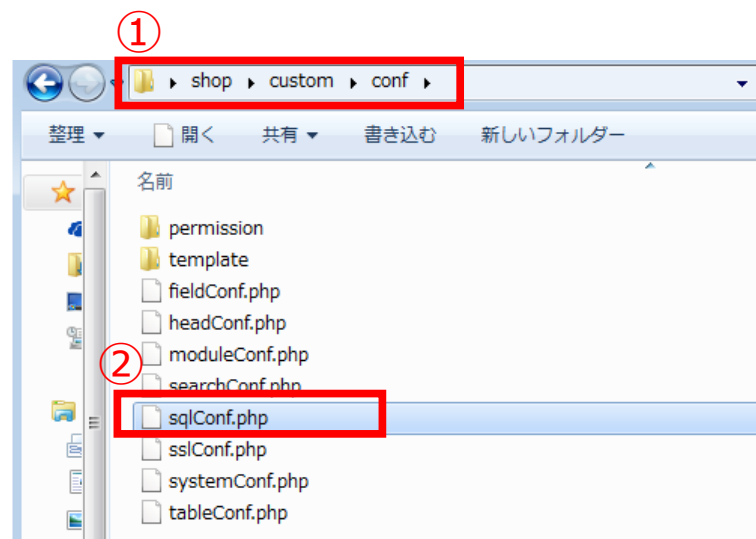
①

shop ▸ custom ▸ conf ▸

整理 ▾ 開く 共有 ▾ 書き込む 新しいフォルダー

名前

permission
template
fieldConf.php
headConf.php
moduleConf.php
②
searchConf.php
sqlConf.php
sslConf.php
systemConf.php
tableConf.php